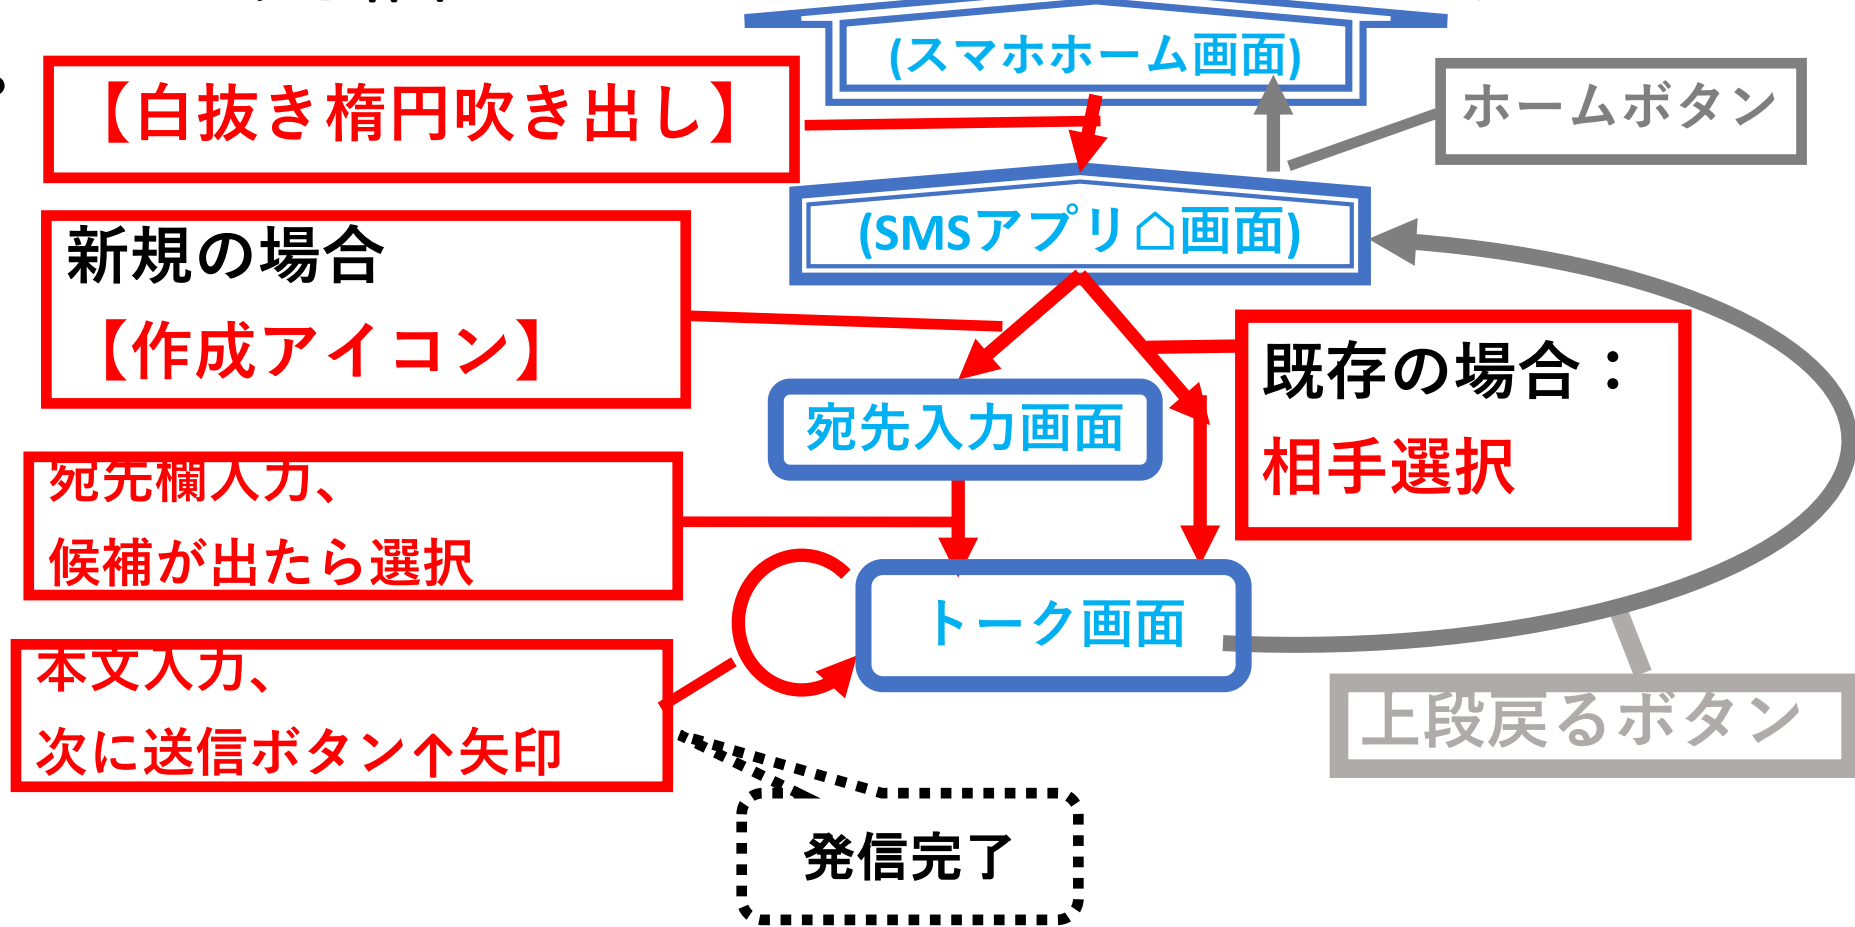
(スマホホーム画面)

【白抜き楕円吹き出し】

ホームボタン

(SMSアプリ⌂画面)

新規の場合
【作成アイコン】

既存の場合：
相手選択

宛先入力画面

宛先欄入力、
候補が出たら選択

トーク画面

本文入力、
次に送信ボタン↑矢印

上段戻るボタン

発信完了